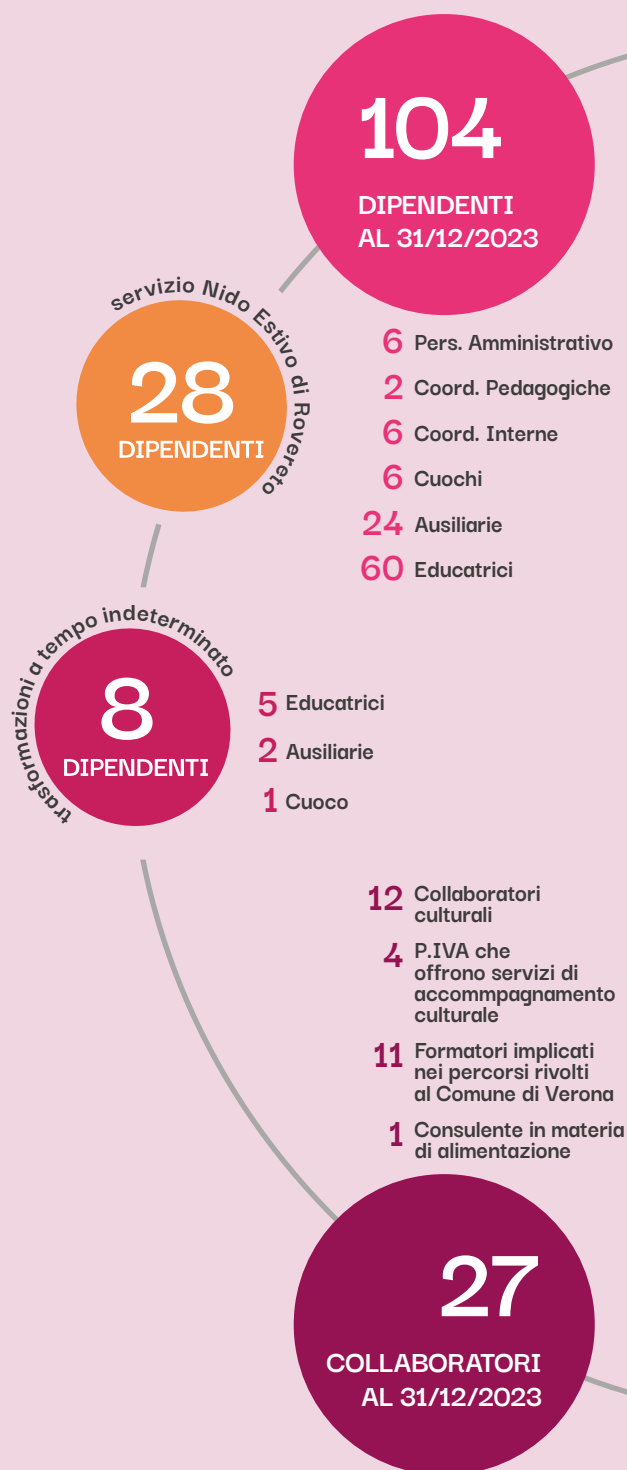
104
DIPENDENTI
AL 31/12/2023

servizio Nido Estivo di Rovereto
28
DIPENDENTI

6 Pers. Amministrativo
2 Coord. Pedagogiche
6 Coord. Interne
6 Cuochi
24 Ausiliarie
60 Educatrici

trasformazioni a tempo indeterminato
8
DIPENDENTI

5 Educatrici
2 Ausiliarie
1 Cuoco

12 Collaboratori culturali
4 P.IVA che offrono servizi di accommpagnamento culturale
11 Formatori implicati nei percorsi rivolti al Comune di Verona
1 Consulente in materia di alimentazione

27
COLLABORATORI
AL 31/12/2023